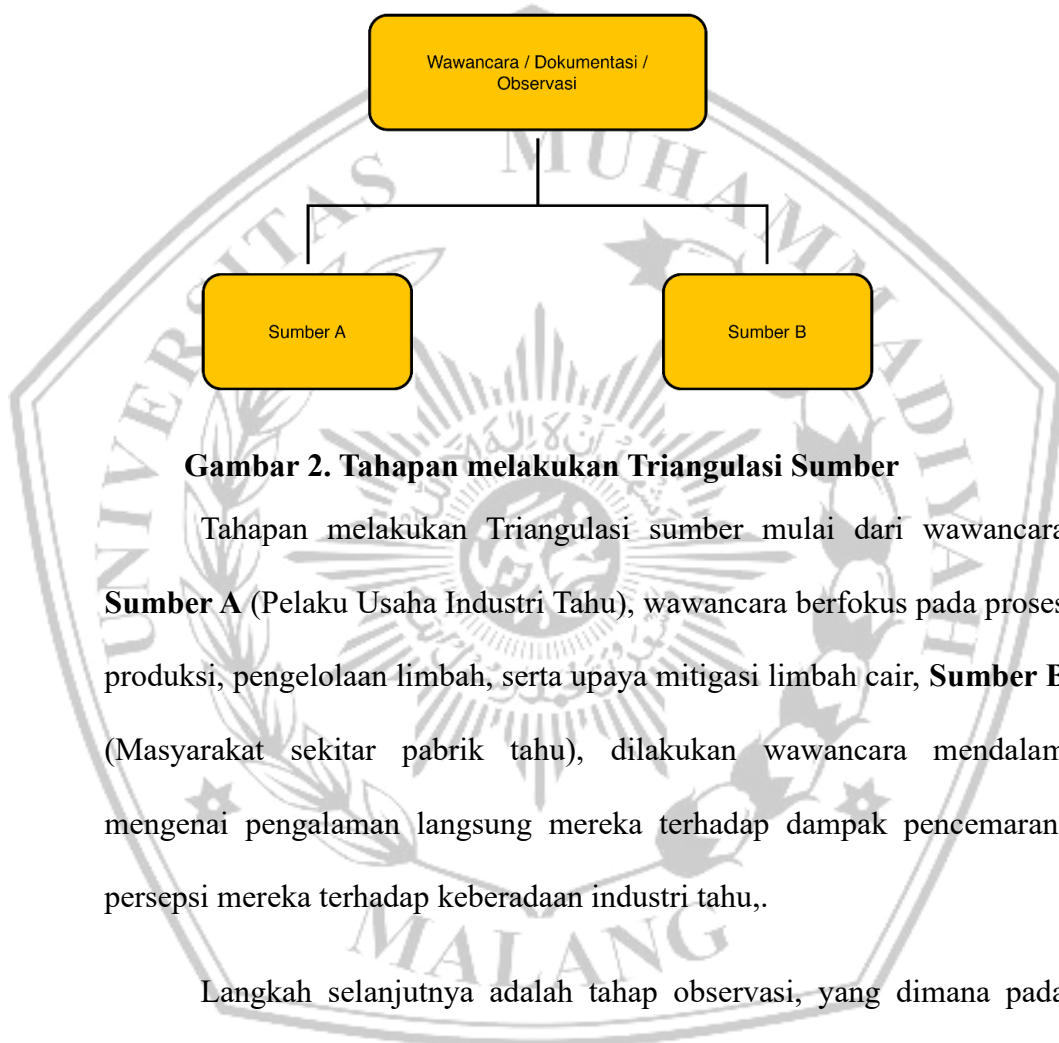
Wawancara / Dokumentasi / Observasi

Sumber A

Sumber B

Gambar 2. Tahapan melakukan Triangulasi Sumber

Tahapan melakukan Triangulasi sumber mulai dari wawancara **Sumber A** (Pelaku Usaha Industri Tahu), wawancara berfokus pada proses produksi, pengelolaan limbah, serta upaya mitigasi limbah cair, **Sumber B** (Masyarakat sekitar pabrik tahu), dilakukan wawancara mendalam mengenai pengalaman langsung mereka terhadap dampak pencemaran persepsi mereka terhadap keberadaan industri tahu,.

Langkah selanjutnya adalah tahap observasi, yang dimana pada